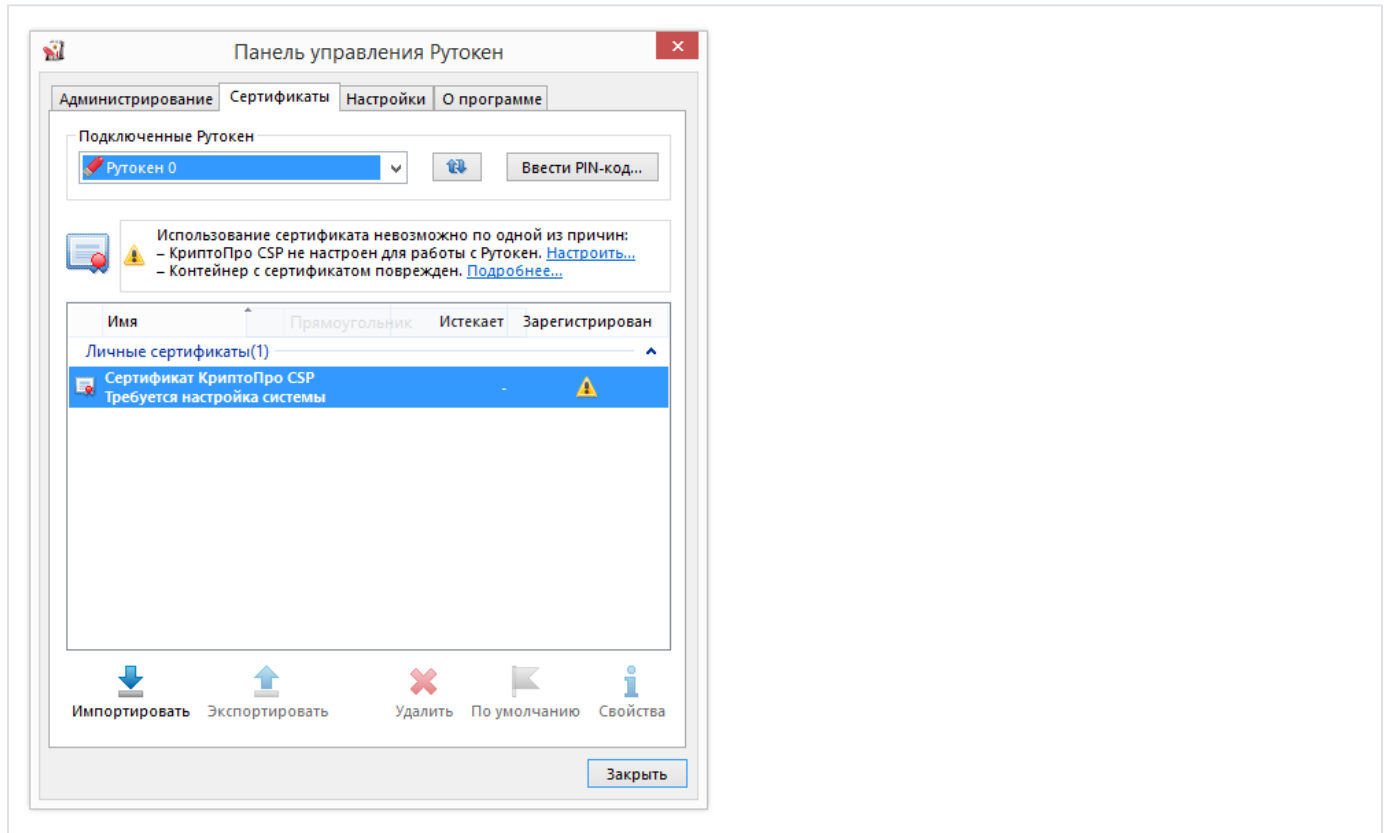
Панель управления Рутокен

Администрирование | Сертификаты | Настройки | О программе

Подключенные Рутокен

Рутокен 0

Ввести PIN-код...

Использование сертификата невозможно по одной из причин:
– КриптоПро CSP не настроен для работы с Рутокен. Настроить...
– Контейнер с сертификатом поврежден. Подробнее...

| Имя | Прямоугольник | Истекает | Зарегистрирован |
|---|---|---|---|
| Личные сертификаты(1) | | | |
| Сертификат КриптоПро CSP Требуется настройка системы | | - | |

Импортировать  Экспортировать  Удалить  По умолчанию  Свойства

Закрыть